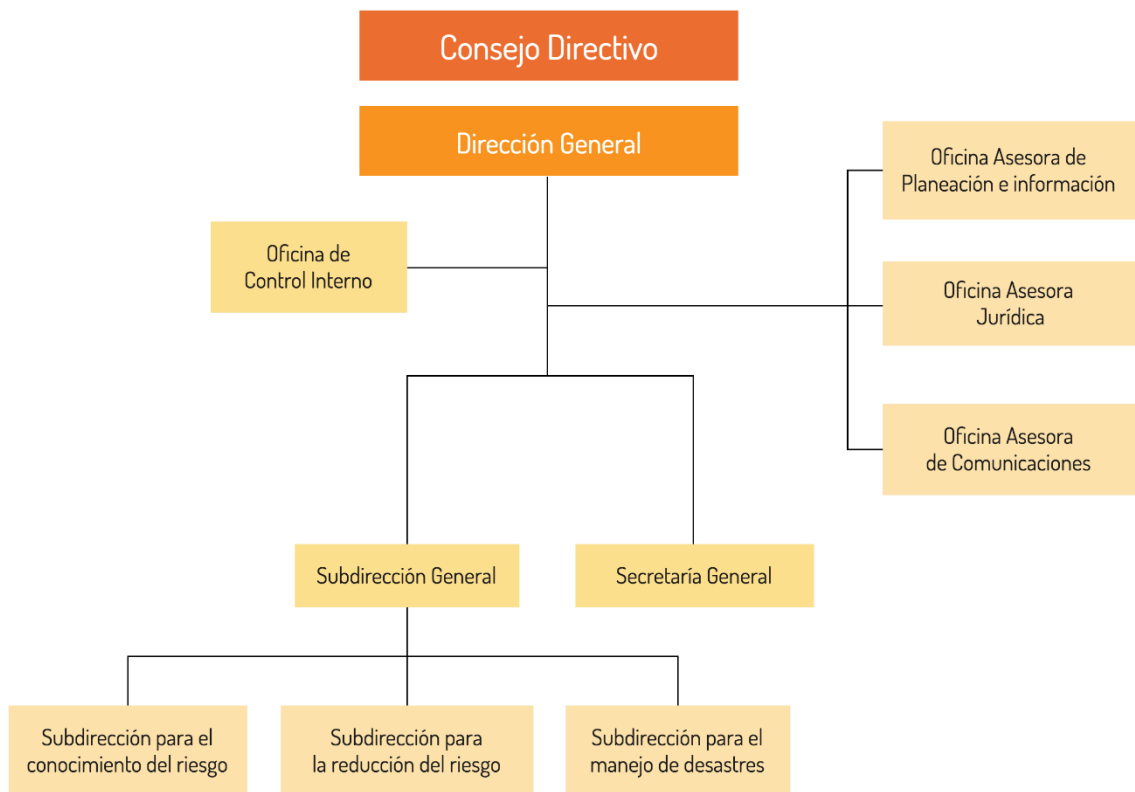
Consejo Directivo

Dirección General

Oficina de Control Interno

Oficina Asesora de Planeación e información

Oficina Asesora Jurídica

Oficina Asesora de Comunicaciones

Subdirección General

Secretaría General

Subdirección para el conocimiento del riesgo

Subdirección para la reducción del riesgo

Subdirección para el manejo de desastres